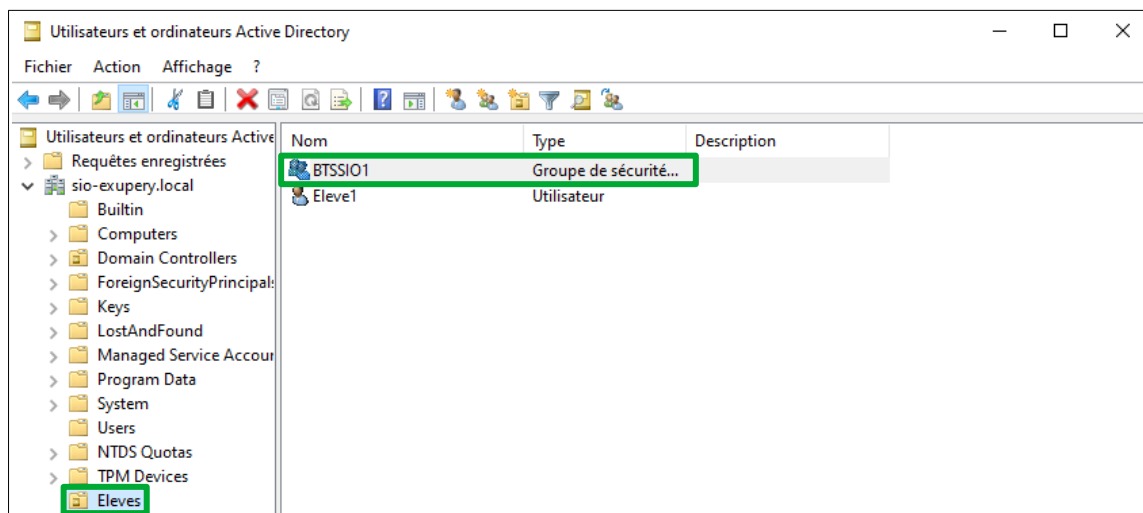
Utilisateurs et ordinateurs Active Directory

Fichier Action Affichage ?

Utilisateurs et ordinateurs Active
Requêtes enregistrées
sio-exupery.local
Builtin
Computers
Domain Controllers
ForeignSecurityPrincipals
Keys
LostAndFound
Managed Service Accour
Program Data
System
Users
NTDS Quotas
TPM Devices
Eleves

| Nom | Type | Description |
|---|---|---|
| BTSSIO1 | Groupe de sécurité... | |
| Eleve1 | Utilisateur | |